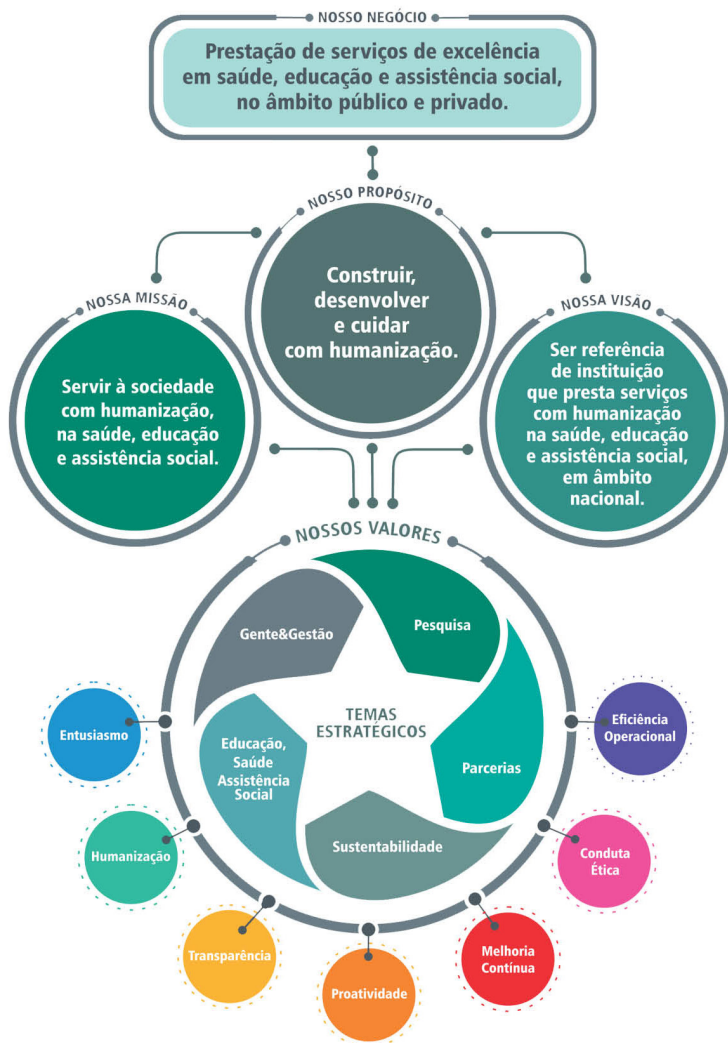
NOSSO NEGÓCIO

Prestação de serviços de excelência em saúde, educação e assistência social, no âmbito público e privado.

NOSSO PROPÓSITO

Construir, desenvolver e cuidar com humanização.

NOSSA MISSÃO

Servir à sociedade com humanização, na saúde, educação e assistência social.

NOSSA VISÃO

Ser referência de instituição que presta serviços com humanização na saúde, educação e assistência social, em âmbito nacional.

NOSSOS VALORES

Gente&Gestão

Pesquisa

TEMAS ESTRATÉGICOS

Educação, Saúde Assistência Social

Parcerias

Sustentabilidade

Entusiasmo

Eficiência Operacional

Humanização

Conduta Ética

Transparência

Melhoria Contínua

Proatividade